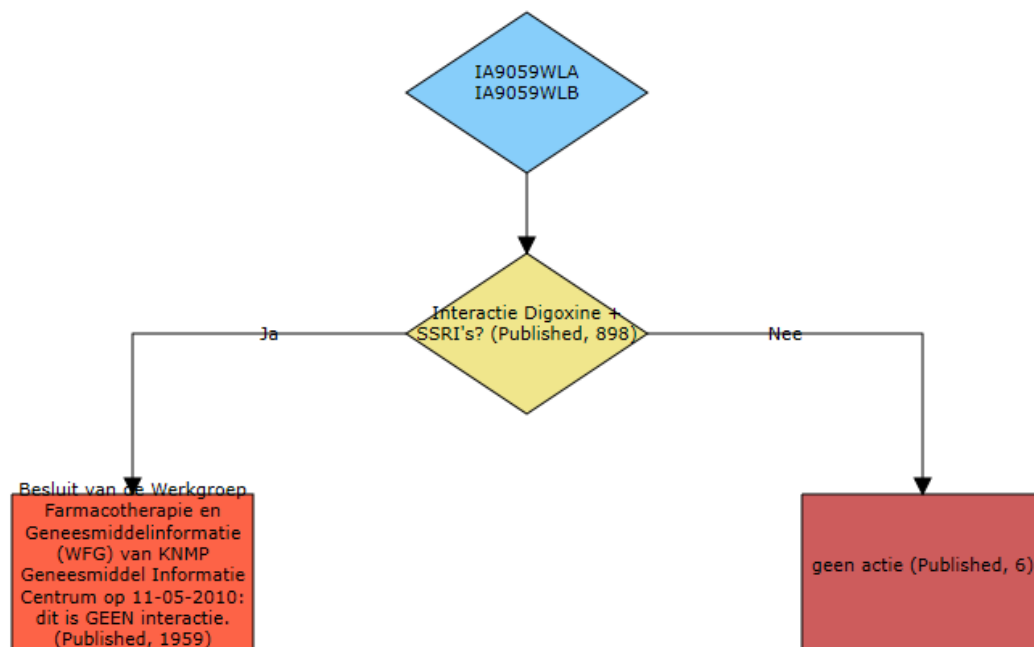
IA9059WLA
IA9059WLB

Interactie Digoxine + SSRI's? (Published, 898)

Ja

Nee

Besluit van de Werkgroep Farmacotherapie en Geneesmiddelinformatie (WFG) van KNMP Geneesmiddel Informatie Centrum op 11-05-2010: dit is GEEN interactie. (Published, 1959)

geen actie (Published, 6)